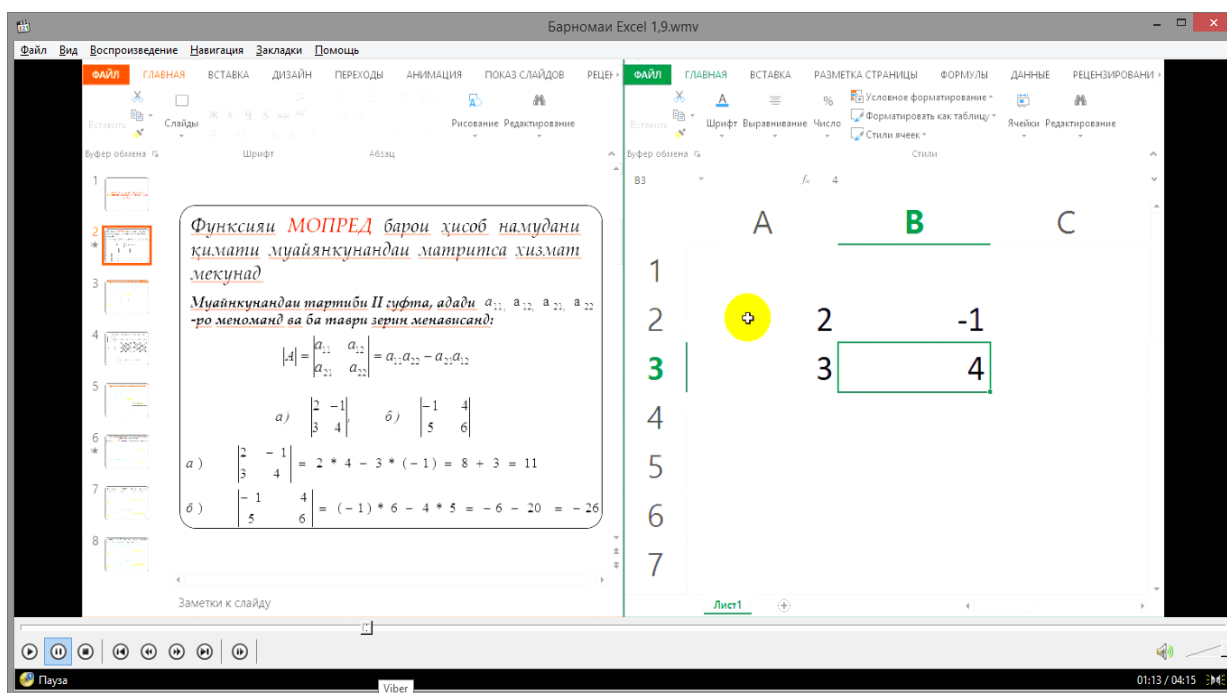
Барномаи Excel 1,9.wmv

Файл Вид Воспроизведение Навигация Закладки Помощь

ФАЙЛ ГЛАВНАЯ ВСТАВКА ДИЗАЙН ПЕРЕХОДЫ АНИМАЦИЯ ПОКАЗ СЛАЙДОВ РЕЦЕН

Вставить Слайды Рисование Редактирование

Буфер обмена Шрифт Абзац

Функсияи МОПРЕД барои хисоб намудани қимати муайянкунандаи матритса хизмат мекунад

Муайкунандаи тартиби II ҷуфта, адади $a_{11}$, $a_{12}$, $a_{21}$, $a_{22}$ -ро меномand ва ба тарзи зерин менависанд:

$|A| = \begin{vmatrix} a_{11} & a_{12} \\ a_{21} & a_{22} \end{vmatrix} = a_{11}a_{22} - a_{21}a_{12}$

а) $\begin{vmatrix} 2 & -1 \\ 3 & 4 \end{vmatrix}$, б) $\begin{vmatrix} -1 & 4 \\ 5 & 6 \end{vmatrix}$

а) $\begin{vmatrix} 2 & -1 \\ 3 & 4 \end{vmatrix} = 2 * 4 - 3 * (-1) = 8 + 3 = 11$

б) $\begin{vmatrix} -1 & 4 \\ 5 & 6 \end{vmatrix} = (-1) * 6 - 4 * 5 = -6 - 20 = -26$

Заметки к слайду

ФАЙЛ ГЛАВНАЯ ВСТАВКА РАЗМЕТКА СТРАНИЦЫ ФОРМУЛЫ ДАННЫЕ РЕЦЕНЗИРОВАНИ

Вставить Шрифт Выравнивание Число Условное форматирование Форматировать как таблицу Стили ячеек Ячейки Редактирование

Буфер обмена Стили

B3 $f_x$ 4

| | A | B | C |
|---|---|---|---|
| 1 | | | |
| 2 | 2 | -1 | |
| 3 | 3 | 4 | |
| 4 | | | |
| 5 | | | |
| 6 | | | |
| 7 | | | |

Лист1

Пауза Viber 01:13 / 04:15